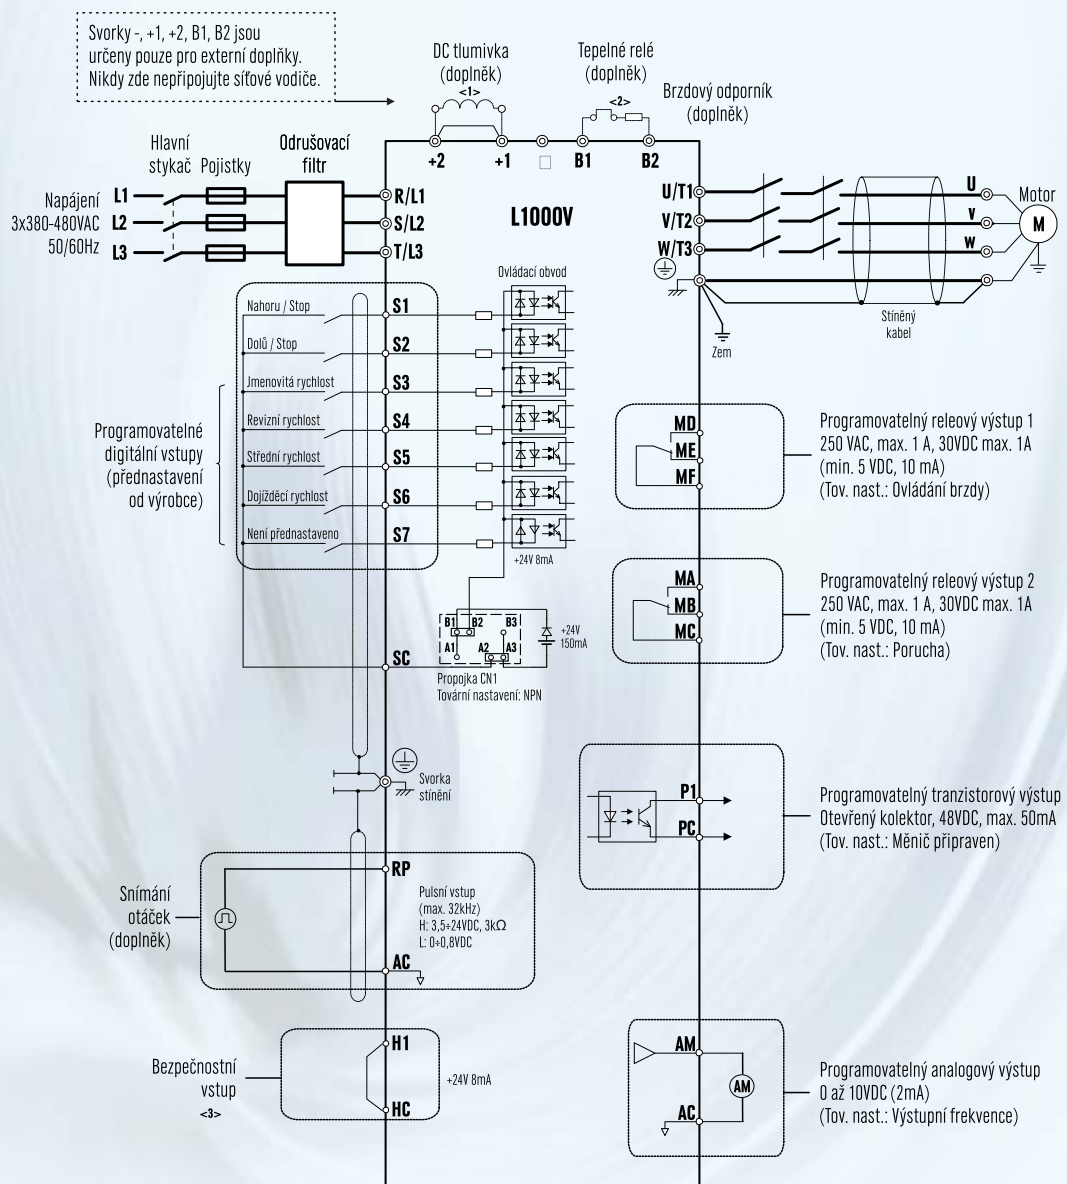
Svorky -, +1, +2, B1, B2 jsou určeny pouze pro externí doplňky. Nikdy zde nepřipojujte síťové vodiče.

DC tlumivka (doplněk) <1>

Tepelné relé (doplněk) <2>

Brzdový odporník (doplněk)

Hlavní stykač

Pojistky

Odrušovací filtr

+2 +1 B1 B2

Napájení 3x380-480VAC 50/60Hz

L1
L2
L3

R/L1
S/L2
T/L3

L1000V

U/T1
V/T2
W/T3

U
V
W

Motor

M

Ovládací obvod

Stíněný kabel

Zem

Nahoru / Stop
S1
Dolů / Stop
S2
Jmenovitá rychlost
S3
Revizní rychlost
S4
Střední rychlost
S5
Dojížděcí rychlost
S6
Není přednastaveno
S7

Programovatelné digitální vstupy (přednastavení od výrobce)

+24V 8mA

B1 B2 B3
A1 A2 A3

+24V 150mA

SC

Propojka CN1
Tovární nastavení: NPN

MD
ME
MF

Programovatelný releový výstup 1
250 VAC, max. 1 A, 30VDC max. 1A
(min. 5 VDC, 10 mA)
(Tov. nast.: Ovládání brzdy)

MA
MB
MC

Programovatelný releový výstup 2
250 VAC, max. 1 A, 30VDC max. 1A
(min. 5 VDC, 10 mA)
(Tov. nast.: Porucha)

Svorka stínění

P1
PC

Programovatelný tranzistorový výstup
Otevřený kolektor, 48VDC, max. 50mA
(Tov. nast.: Měnič připraven)

Snímání otáček (doplněk)

RP

Pulsní vstup
(max. 32kHz)
H: 3,5÷24VDC, 3k$\Omega$
L: 0÷0,8VDC

AC

Bezpečnostní vstup
<3>

H1
+24V 8mA
HC

AM
AM
AC

Programovatelný analogový výstup
0 až 10VDC (2mA)
(Tov. nast.: Výstupní frekvence)